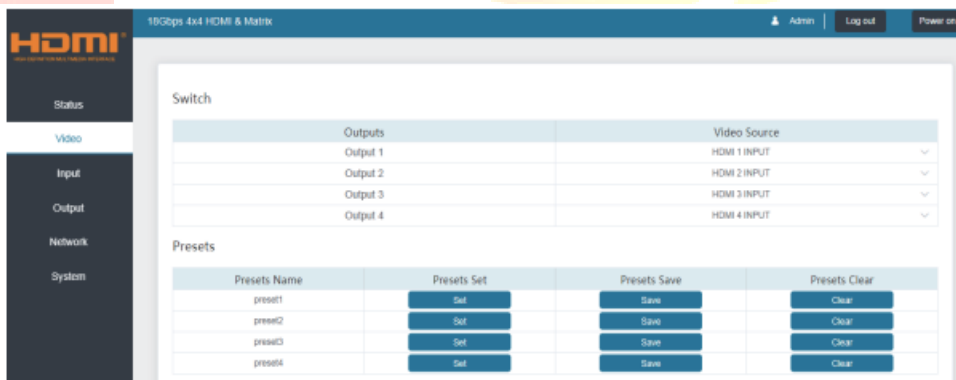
HDMI
HIGH-DEFINITION MULTIMEDIA INTERFACE

18Gbps 4x4 HDMI & Matrix

Admin

Log out

Power on

Status

Video

Input

Output

Network

System

Switch

| Outputs | Video Source |
|---|---|
| Output 1 | HDMI 1 INPUT |
| Output 2 | HDMI 2 INPUT |
| Output 3 | HDMI 3 INPUT |
| Output 4 | HDMI 4 INPUT |

Presets

| Presets Name | Presets Set | Presets Save | Presets Clear |
|---|---|---|---|
| preset1 | Set | Save | Clear |
| preset2 | Set | Save | Clear |
| preset3 | Set | Save | Clear |
| preset4 | Set | Save | Clear |